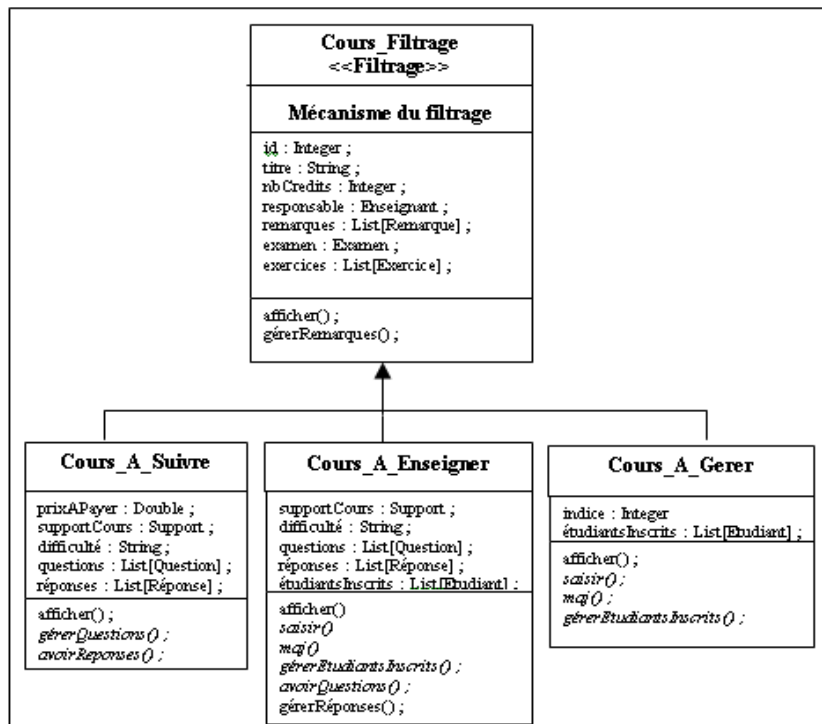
Cours_Filtrage
<<Filtrage>>

Mécanisme du filtrage

id : Integer ;
titre : String ;
nbCredits : Integer ;
responsable : Enseignant ;
remarques : List[Remarque] ;
examen : Examen ;
exercices : List[Exercice] ;

afficher() ;
gérerRemarques() ;

Cours_A_Suivre

prixAPayer : Double ;
supportCours : Support ;
difficulté : String ;
questions : List[Question] ;
réponses : List[Réponse] ;

afficher() ;
gérerQuestions() ;
avoirReponses() ;

Cours_A_Enseigner

supportCours : Support ;
difficulté : String ;
questions : List[Question] ;
réponses : List[Réponse] ;
étudiantsInscrits : List[Etudiant] ;

afficher()
saisir()
maj()
gérerEtudiantsInscrits() ;
avoirQuestions() ;
gérerRéponses() ;

Cours_A_Gerer

indice : Integer
étudiantsInscrits : List[Etudiant] ;

afficher() ;
saisir() ;
maj() ;
gérerEtudiantsInscrits() ;